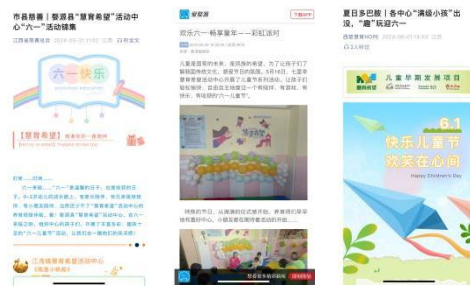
市县慈善｜婺源县"慧育希望"活动中心"六一"活动锦集

江西省慈善总会 2024-06-01 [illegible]

六一快乐

【慧育希望】

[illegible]

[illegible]……

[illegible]

江西省慈善希望活动中心

婺源

欢乐六一·畅享童年——彩虹派对

儿童是国家的未来，是民族的希望。为了让孩子们了解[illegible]

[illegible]

婺源县多名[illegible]

夏日多巴胺｜各中心"满级小孩"出没，"趣"玩迎六一

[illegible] 2024-06-01

儿童早期发展项目

6.1
快乐儿童节
欢笑在心间

Happy Children's Day